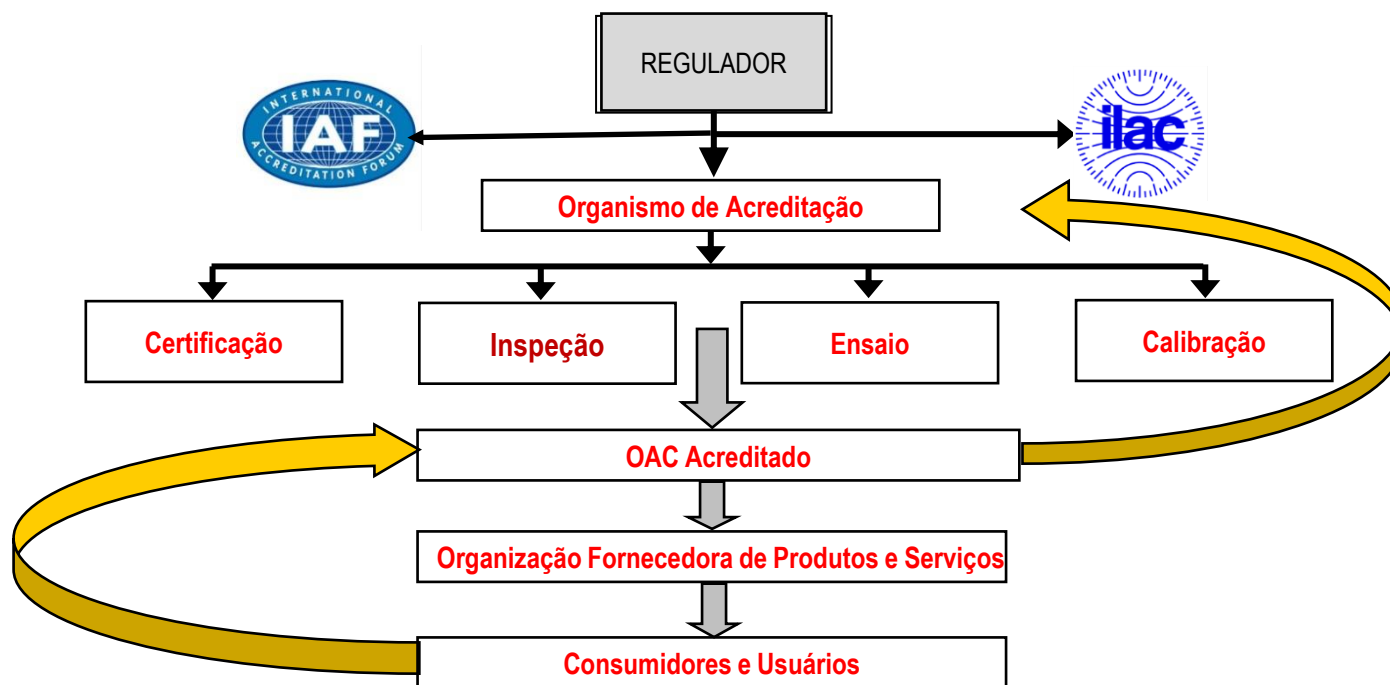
REGULADOR

INTERNATIONAL IAF ACCREDITATION FORUM

ilac

Organismo de Acreditação

Certificação

Inspeção

Ensaio

Calibração

OAC Acreditado

Organização Fornecedora de Produtos e Serviços

Consumidores e Usuários